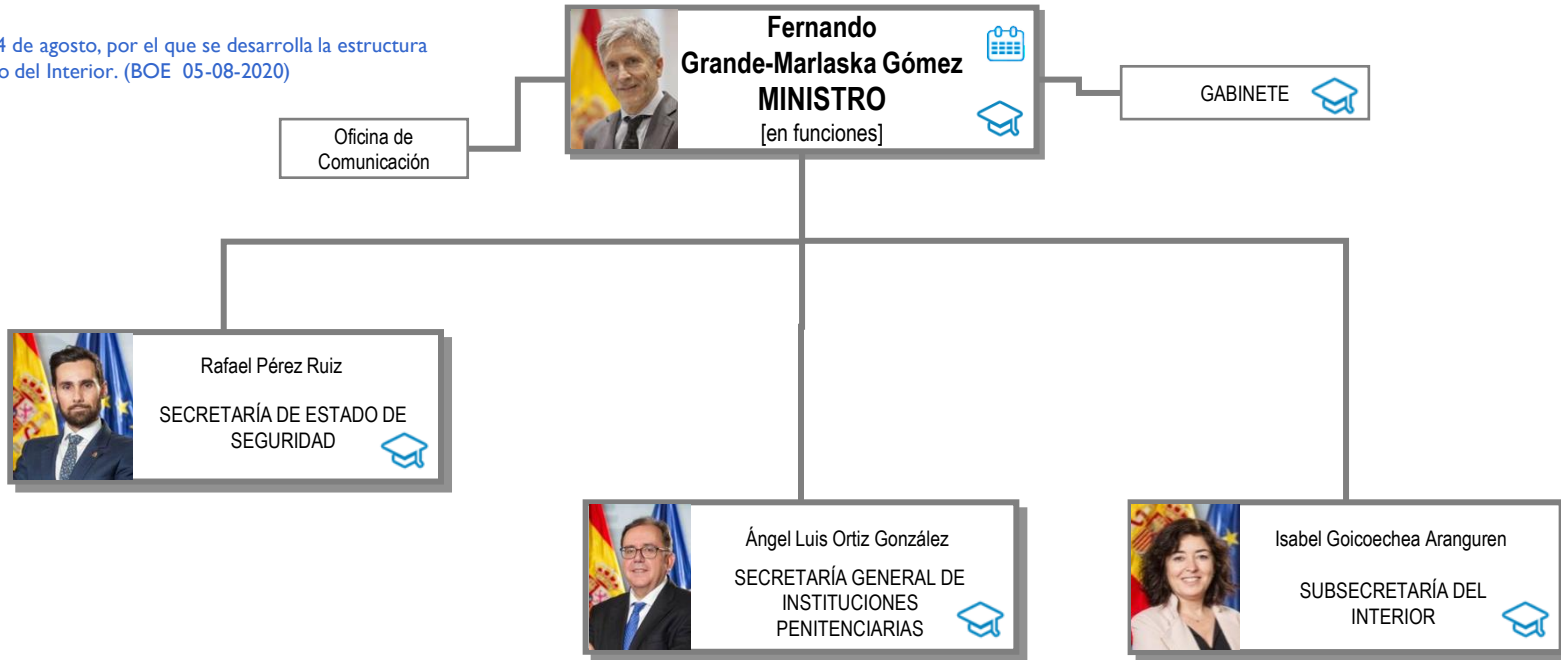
4 de agosto, por el que se desarrolla la estructura
o del Interior. (BOE 05-08-2020)

Fernando Grande-Marlaska Gómez
MINISTRO
[en funciones]

Oficina de Comunicación

GABINETE

Rafael Pérez Ruiz

SECRETARÍA DE ESTADO DE SEGURIDAD

Ángel Luis Ortiz González

SECRETARÍA GENERAL DE INSTITUCIONES PENITENCIARIAS

Isabel Goicoechea Aranguren

SUBSECRETARÍA DEL INTERIOR